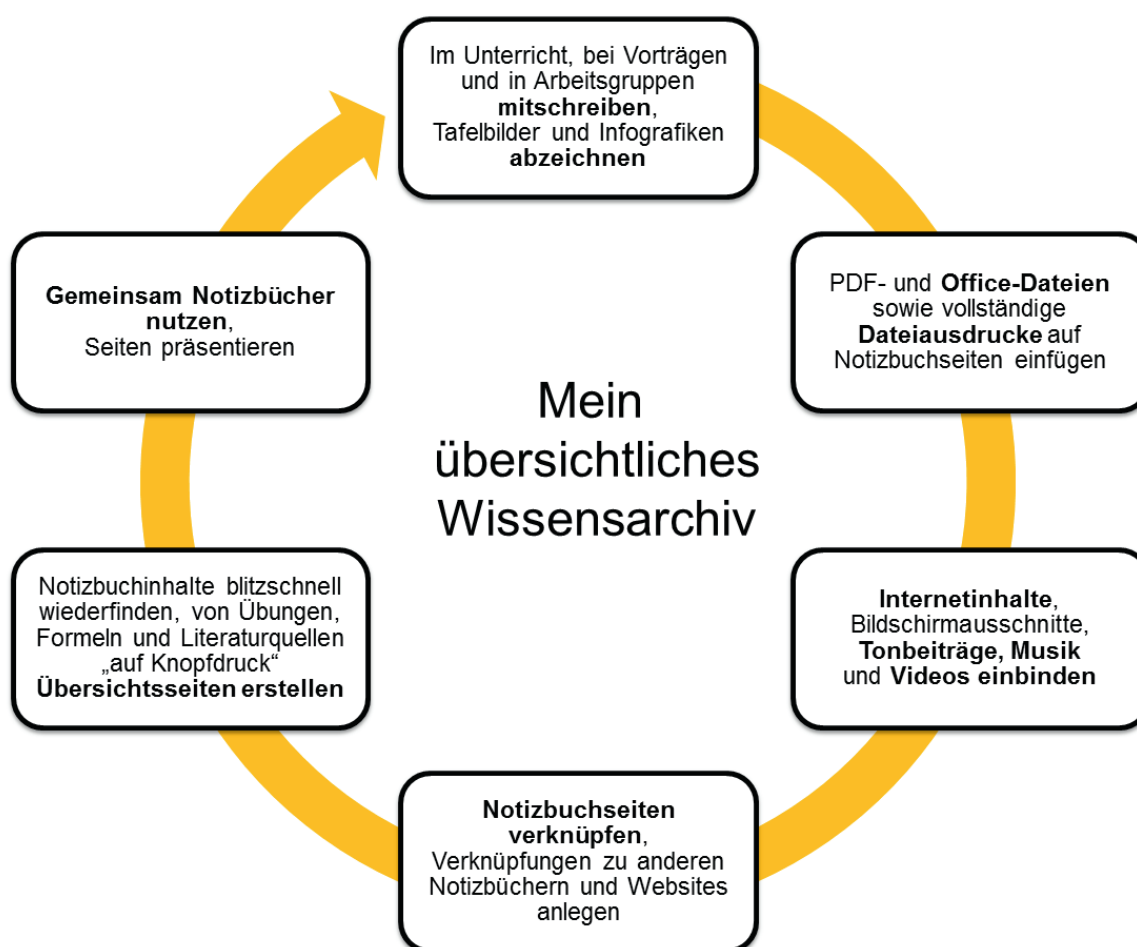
Im Unterricht, bei Vorträgen und in Arbeitsgruppen **mitschreiben**, Tafelbilder und Infografiken **abzeichnen**

PDF- und **Office-Dateien** sowie vollständige **Dateiausdrucke** auf Notizbuchseiten einfügen

**Internetinhalte**, Bildschirmausschnitte, **Tonbeiträge, Musik** und **Videos einbinden**

**Notizbuchseiten verknüpfen**, Verknüpfungen zu anderen Notizbüchern und Websites anlegen

Notizbuchinhalte blitzschnell wiederfinden, von Übungen, Formeln und Literaturquellen „auf Knopfdruck“ **Übersichtsseiten erstellen**

**Gemeinsam Notizbücher nutzen**, Seiten präsentieren

Mein übersichtliches Wissensarchiv